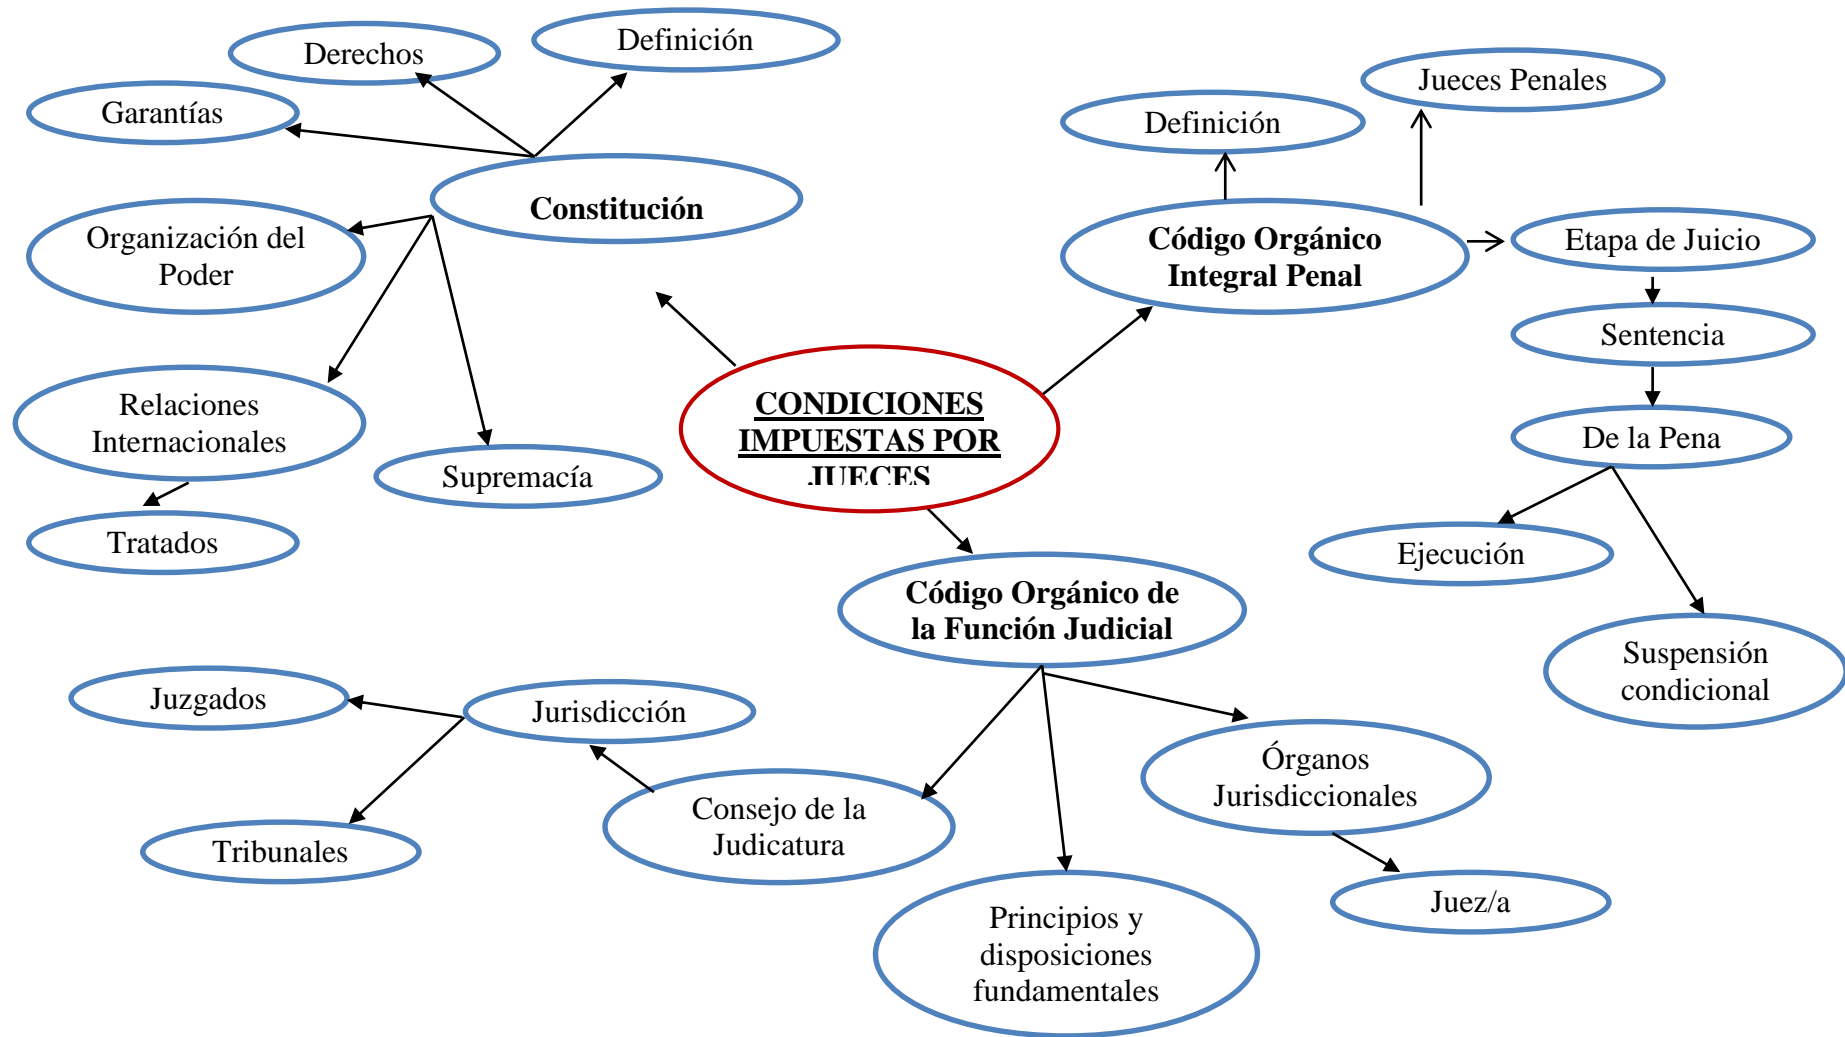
Derechos

Definición

Garantías

Constitución

Organización del Poder

Relaciones Internacionales

Supremacía

Tratados

CONDICIONES IMPUESTAS POR JUECES

Definición

Jueces Penales

Código Orgánico Integral Penal

Etapa de Juicio

Sentencia

De la Pena

Ejecución

Suspensión condicional

Código Orgánico de la Función Judicial

Juzgados

Jurisdicción

Tribunales

Consejo de la Judicatura

Órganos Jurisdiccionales

Juez/a

Principios y disposiciones fundamentales